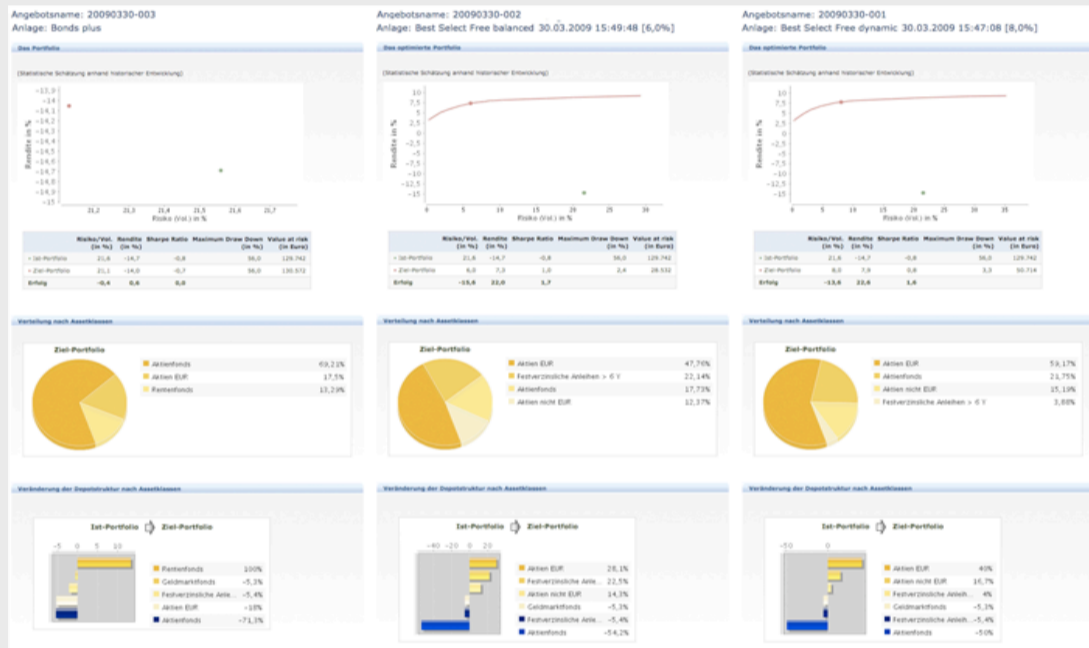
Angebotsname: 20090330-003
Anlage: Bonds plus

Das Portfolio

(Statistische Schätzung anhand historischer Entwicklung)

Rendite in %

-13,9, -14, -14,1, -14,2, -14,3, -14,4, -14,5, -14,6, -14,7, -14,8, -14,9, -15

21,2, 21,3, 21,4, 21,5, 21,6, 21,7

Risiko (Vol.) in %

| | Risiko/Vol. (in %) | Rendite (in %) | Sharpe Ratio | Maximum Draw Down (in %) | Value at risk (in Euro) |
|---|---|---|---|---|---|
| Ist-Portfolio | 21,6 | -14,7 | -0,8 | 56,0 | 129.742 |
| Ziel-Portfolio | 21,1 | -14,0 | -0,7 | 56,0 | 130.572 |
| Erfolg | -0,4 | 0,6 | 0,0 | | |

Verteilung nach Assetklassen

Ziel-Portfolio

| | |
|---|---|
| Aktienfonds | 69,21% |
| Aktien EUR | 17,5% |
| Rentenfonds | 13,29% |

Veränderung der Depotstruktur nach Assetklassen

Ist-Portfolio Ziel-Portfolio

-5 0 5 10

| | |
|---|---|
| Rentenfonds | 100% |
| Geldmarktfonds | -5,3% |
| Festverzinsliche Anleihe... | -5,4% |
| Aktien EUR | -18% |
| Aktienfonds | -71,3% |

Angebotsname: 20090330-002
Anlage: Best Select Free balanced 30.03.2009 15:49:48 [6,0%]

Das optimierte Portfolio

(Statistische Schätzung anhand historischer Entwicklung)

Rendite in %

10, 7,5, 5, 2,5, 0, -2,5, -5, -7,5, -10, -12,5, -15

0, 5, 10, 15, 20, 25, 30

Risiko (Vol.) in %

| | Risiko/Vol. (in %) | Rendite (in %) | Sharpe Ratio | Maximum Draw Down (in %) | Value at risk (in Euro) |
|---|---|---|---|---|---|
| Ist-Portfolio | 21,6 | -14,7 | -0,8 | 56,0 | 129.742 |
| Ziel-Portfolio | 6,0 | 7,3 | 1,0 | 2,4 | 28.532 |
| Erfolg | -15,6 | 22,0 | 1,7 | | |

Verteilung nach Assetklassen

Ziel-Portfolio

| | |
|---|---|
| Aktien EUR | 47,76% |
| Festverzinsliche Anleihen > 6 V | 22,14% |
| Aktienfonds | 17,73% |
| Aktien nicht EUR | 12,37% |

Veränderung der Depotstruktur nach Assetklassen

Ist-Portfolio Ziel-Portfolio

-40 -20 0 20

| | |
|---|---|
| Aktien EUR | 28,1% |
| Festverzinsliche Anle... | 22,5% |
| Aktien nicht EUR | 14,3% |
| Geldmarktfonds | -5,3% |
| Festverzinsliche Anle... | -5,4% |
| Aktienfonds | -54,2% |

Angebotsname: 20090330-001
Anlage: Best Select Free dynamic 30.03.2009 15:47:08 [8,0%]

Das optimierte Portfolio

(Statistische Schätzung anhand historischer Entwicklung)

Rendite in %

10, 7,5, 5, 2,5, 0, -2,5, -5, -7,5, -10, -12,5, -15

0, 5, 10, 15, 20, 25, 30, 35

Risiko (Vol.) in %

| | Risiko/Vol. (in %) | Rendite (in %) | Sharpe Ratio | Maximum Draw Down (in %) | Value at risk (in Euro) |
|---|---|---|---|---|---|
| Ist-Portfolio | 21,6 | -14,7 | -0,8 | 56,0 | 129.742 |
| Ziel-Portfolio | 8,0 | 7,9 | 0,8 | 3,3 | 50.714 |
| Erfolg | -13,6 | 22,6 | 1,6 | | |

Verteilung nach Assetklassen

Ziel-Portfolio

| | |
|---|---|
| Aktien EUR | 59,17% |
| Aktienfonds | 21,75% |
| Aktien nicht EUR | 15,19% |
| Festverzinsliche Anleihen > 6 V | 3,88% |

Veränderung der Depotstruktur nach Assetklassen

Ist-Portfolio Ziel-Portfolio

-50 0

| | |
|---|---|
| Aktien EUR | 40% |
| Aktien nicht EUR | 16,7% |
| Festverzinsliche Anleih... | 4% |
| Geldmarktfonds | -5,3% |
| Festverzinsliche Anleih... | -5,4% |
| Aktienfonds | -50% |